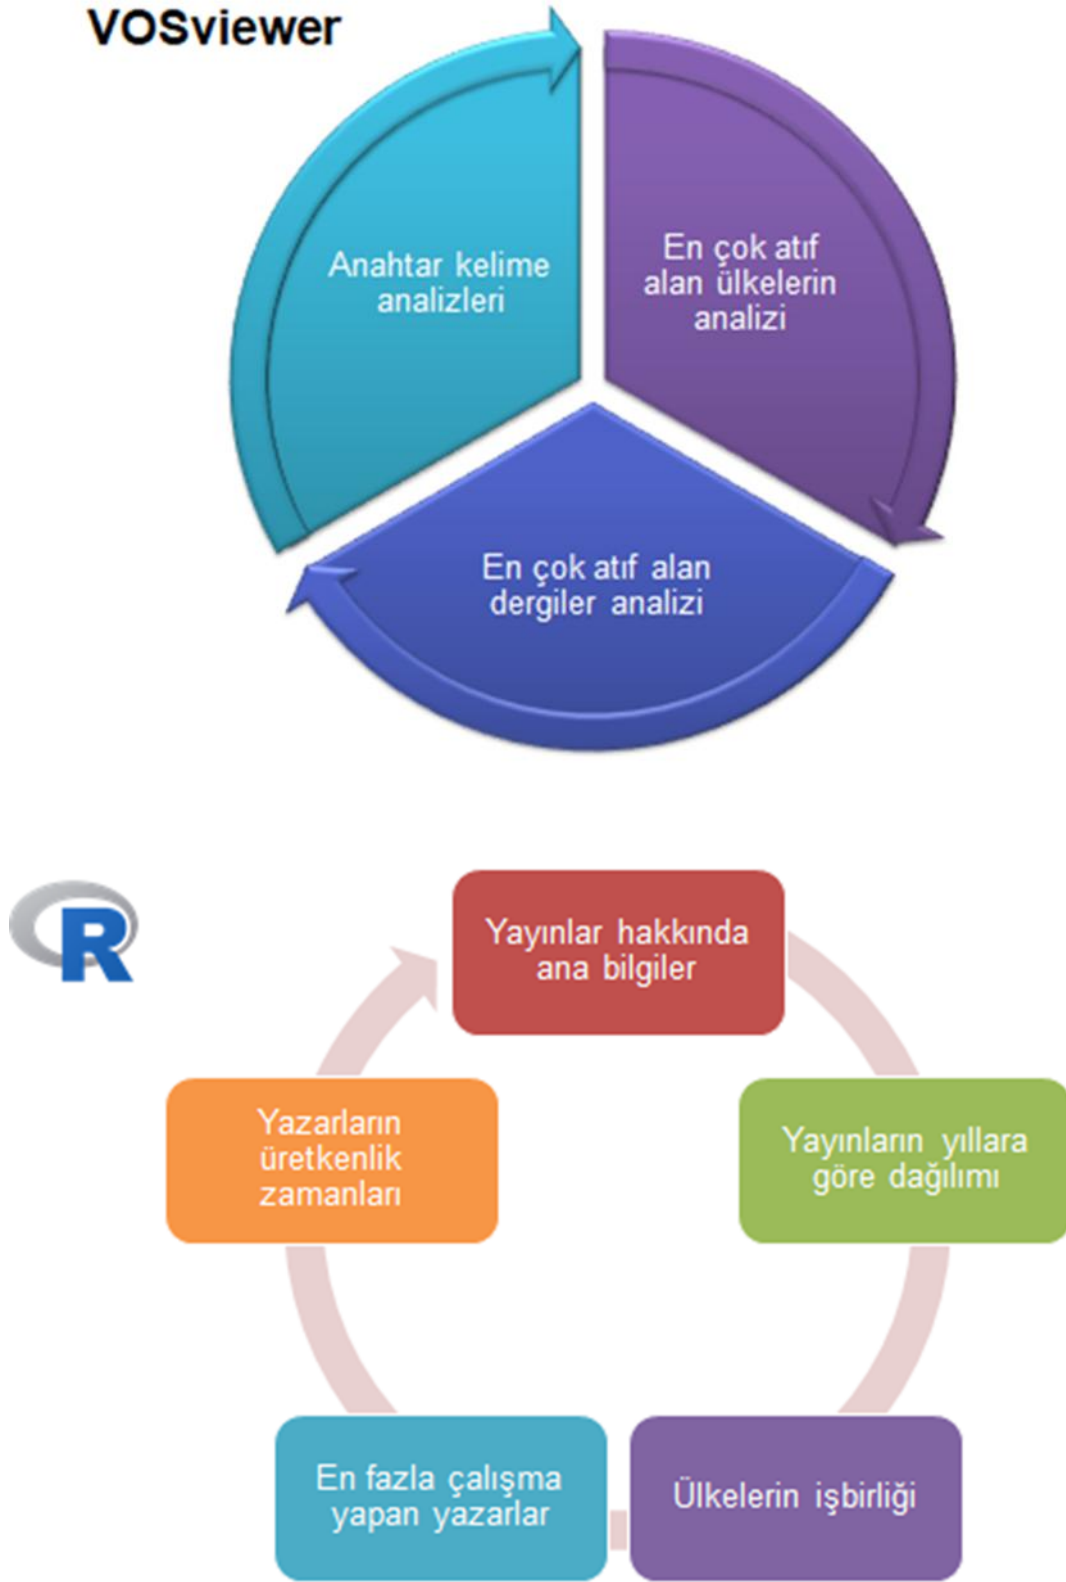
VOSviewer

Anahtar kelime analizleri

En çok atıf alan ülkelerin analizi

En çok atıf alan dergiler analizi

R

Yayınlar hakkında ana bilgiler

Yayınların yıllara göre dağılımı

Ülkelerin işbirliği

En fazla çalışma yapan yazarlar

Yazarların üretkenlik zamanları